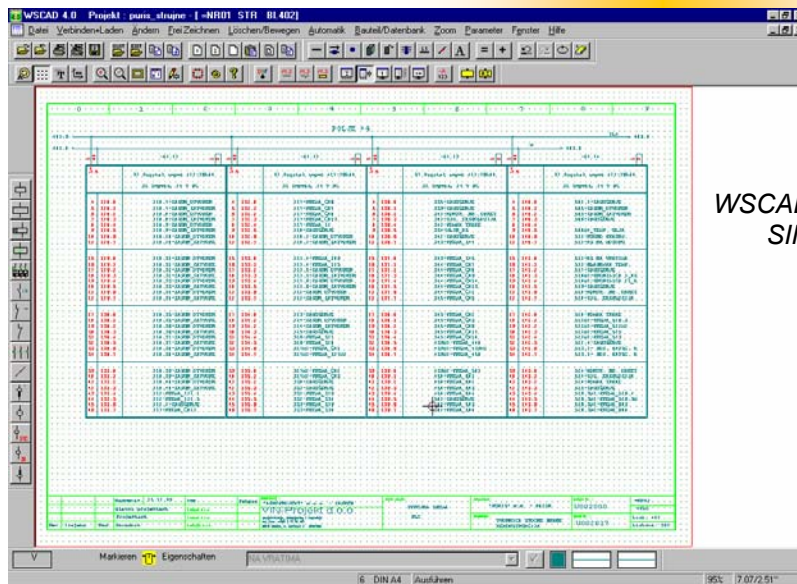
WSCAD 4.0 Projekt : punis_strujne - [=NR01 STR BL402]

Datei Verbinden+Laden Ändern FreiZeichnen Löschen/Bewegen Automatik Bauteil/Datenbank Zoom Parameter Fenster Hilfe

0 1 2 3 4 5 6 7 8

POLJE 7A

VIN Projekt d.o.o.

WSCAI

SI

V

Markieren Eigenschaften

6 DIN A4 Ausführen

95% 7.07/2.51"